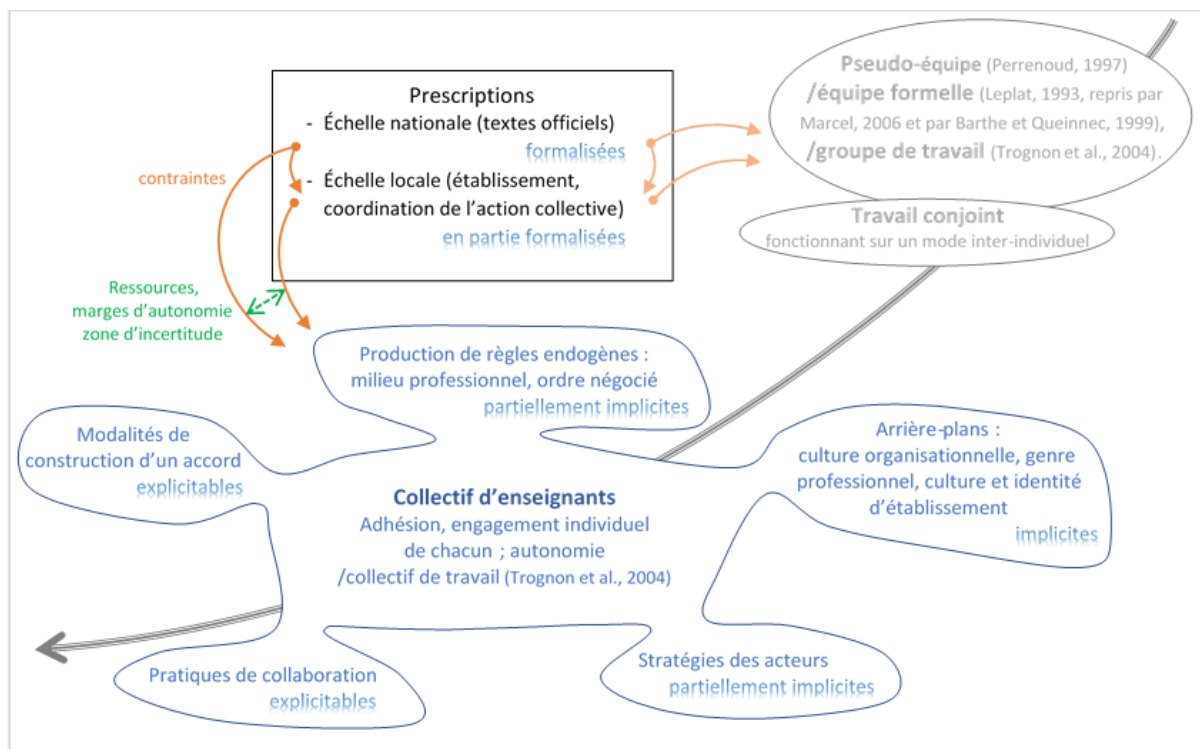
Prescriptions
- Échelle nationale (textes officiels)
formalisées
- Échelle locale (établissement, coordination de l'action collective)
en partie formalisées

contraintes

Ressources, marges d'autonomie zone d'incertitude

Pseudo-équipe (Perrenoud, 1997) /équipe formelle (Leplat, 1993, repris par Marcel, 2006 et par Barthe et Queinnec, 1999), /groupe de travail (Trognon et al., 2004).

Travail conjoint
fonctionnant sur un mode inter-individuel

Production de règles endogènes : milieu professionnel, ordre négocié
partiellement implicites

Modalités de construction d'un accord
explicitables

Arrière-plans : culture organisationnelle, genre professionnel, culture et identité d'établissement
implicites

Collectif d'enseignants
Adhésion, engagement individuel de chacun ; autonomie /collectif de travail (Trognon et al., 2004)

Pratiques de collaboration
explicitables

Stratégies des acteurs
partiellement implicites